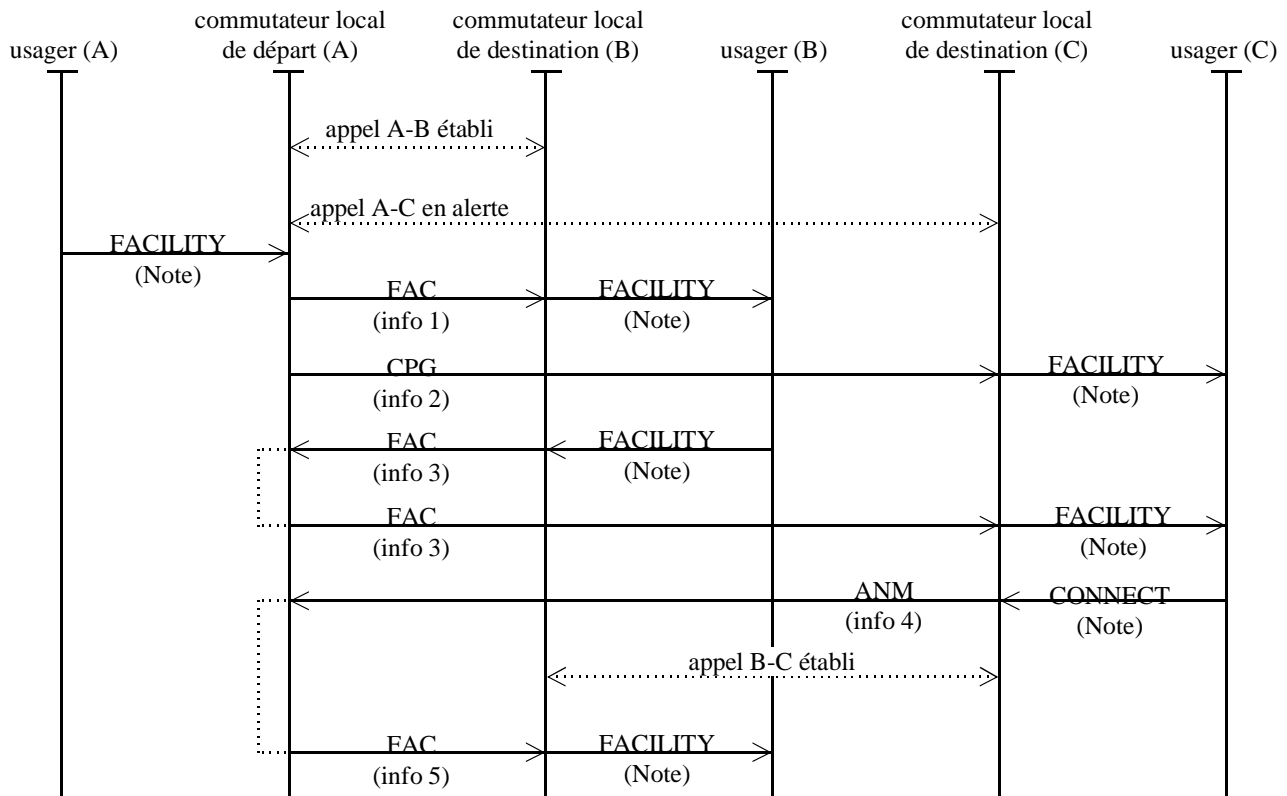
usager (A)

commutateur local de départ (A)

commutateur local de destination (B)

usager (B)

commutateur local de destination (C)

usager (C)

appel A-B établi

appel A-C en alerte

FACILITY (Note)

FAC (info 1)

FACILITY (Note)

CPG (info 2)

FACILITY (Note)

FAC (info 3)

FACILITY (Note)

FAC (info 3)

FACILITY (Note)

ANM (info 4)

CONNECT (Note)

appel B-C établi

FAC (info 5)

FACILITY (Note)